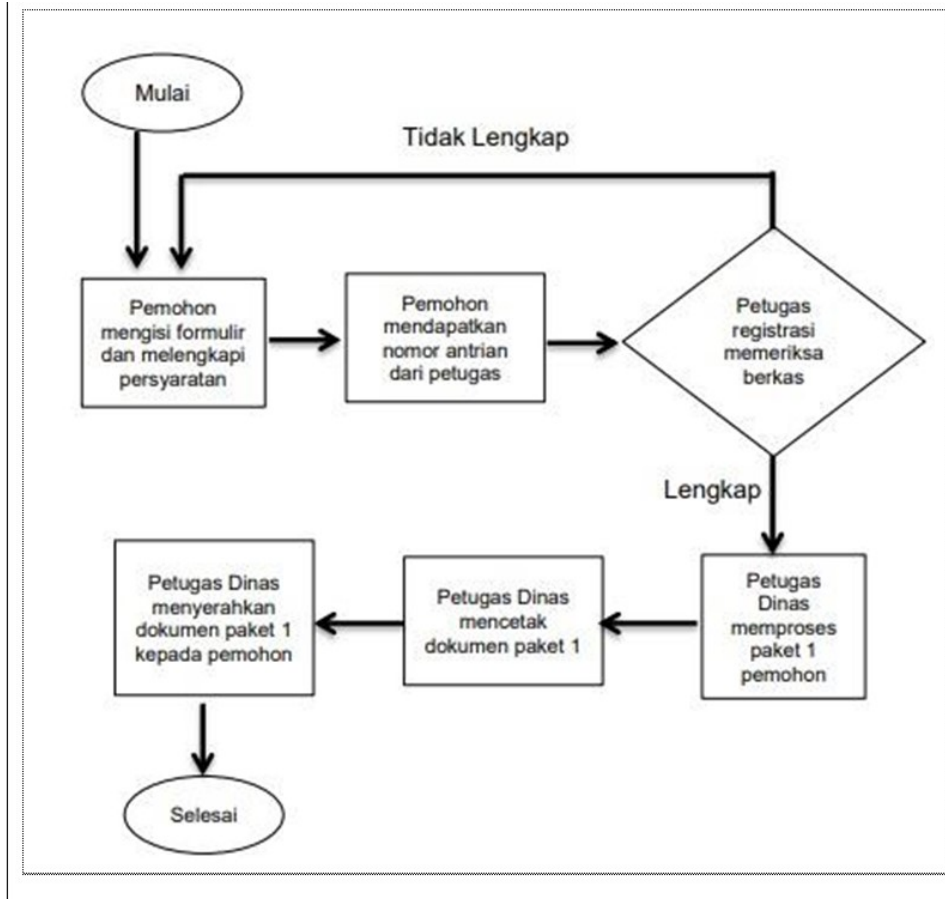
Mulai

Tidak Lengkap

Pemohon mengisi formulir dan melengkapi persyaratan

Pemohon mendapatkan nomor antrian dari petugas

Petugas registrasi memeriksa berkas

Lengkap

Petugas Dinas memproses paket 1 pemohon

Petugas Dinas mencetak dokumen paket 1

Petugas Dinas menyerahkan dokumen paket 1 kepada pemohon

Selesai